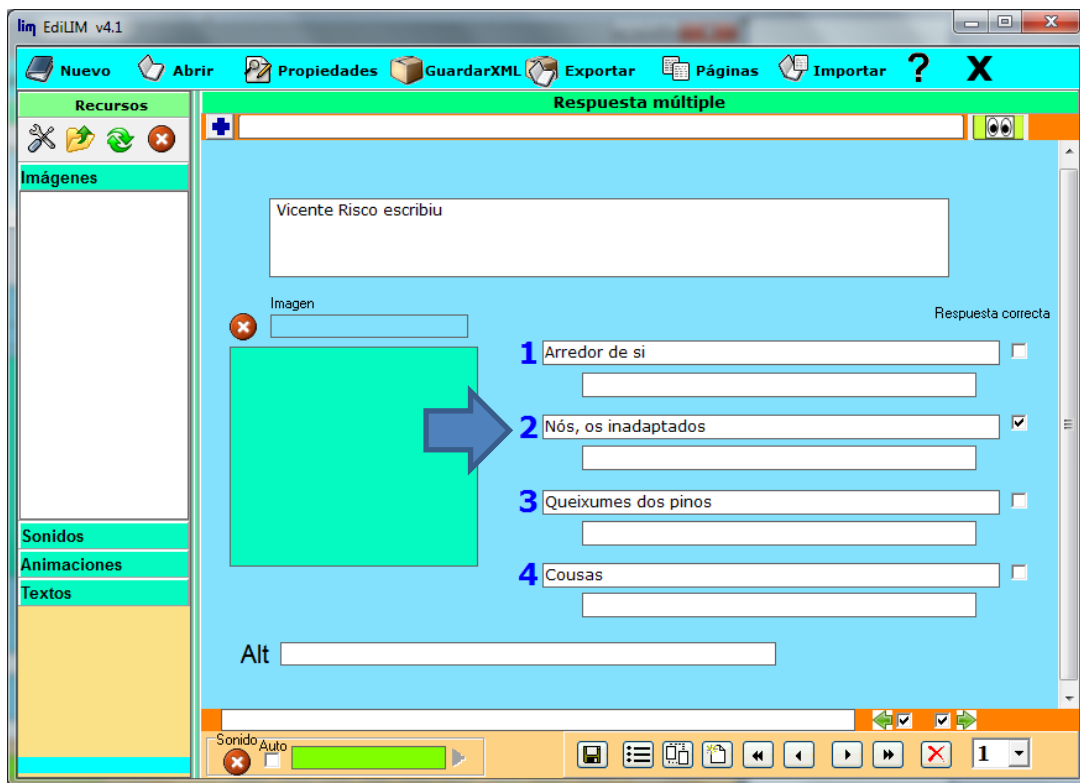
lim EdiLIM v4.1

Nuevo Abrir Propiedades GuardarXML Exportar Páginas Importar ? X

Recursos

Imágenes

Sonidos
Animaciones
Textos

Respuesta múltiple

Vicente Risco escribiu

Imagen

Respuesta correcta

1 Arredor de si

2 Nós, os inadaptados

3 Queixumes dos pinos

4 Cousas

Alt

Sonido Auto

1